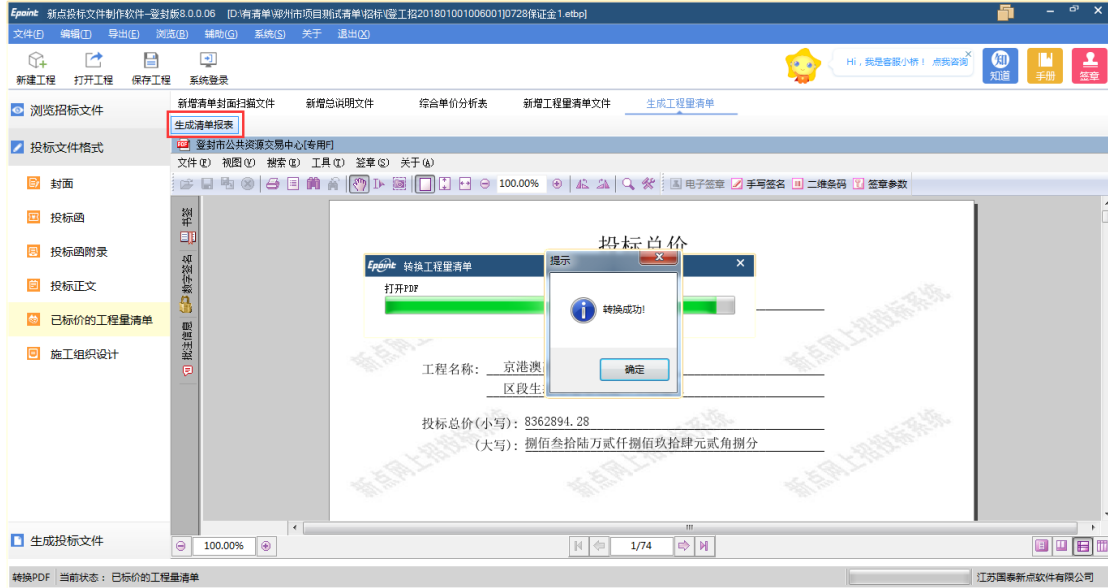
Epoint 新点投标文件制作软件--登封版8.0.0.06 [D:\有清单\郑州市项目测试清单\招标\登工招201801001006001]0728保证金1.etbp]

文件(F) 编辑(I) 导出(E) 浏览(B) 辅助(G) 系统(S) 关于 退出(X)

新建工程 打开工程 保存工程 系统登录

Hi，我是客服小梆！ 点我咨询

知道 手册 签章

浏览招标文件

投标文件格式

封面

投标函

投标函附录

投标正文

已标价的工程量清单

施工组织设计

生成投标文件

新增清单封面扫描文件 新增总说明文件 综合单价分析表 新增工程量清单文件 生成工程量清单

生成清单报表

登封市公共资源交易中心[专用]

文件(F) 视图(V) 搜索(S) 工具(T) 签章(S) 关于(A)

100.00% 电子签章 手写签名 二维条码 签章参数

书签 数字签名 批注信息

投标总价

转换工程量清单

打开PDF

提示

转换成功!

确定

工程名称： 京港澳

区段生

投标总价(小写)： 8362894.28

(大写)： 捌佰叁拾陆万贰仟捌佰玖拾肆元贰角捌分

新点网上招投标系统

100.00%

1/74

转换PDF 当前状态： 已标价的工程量清单

江苏国泰新点软件有限公司